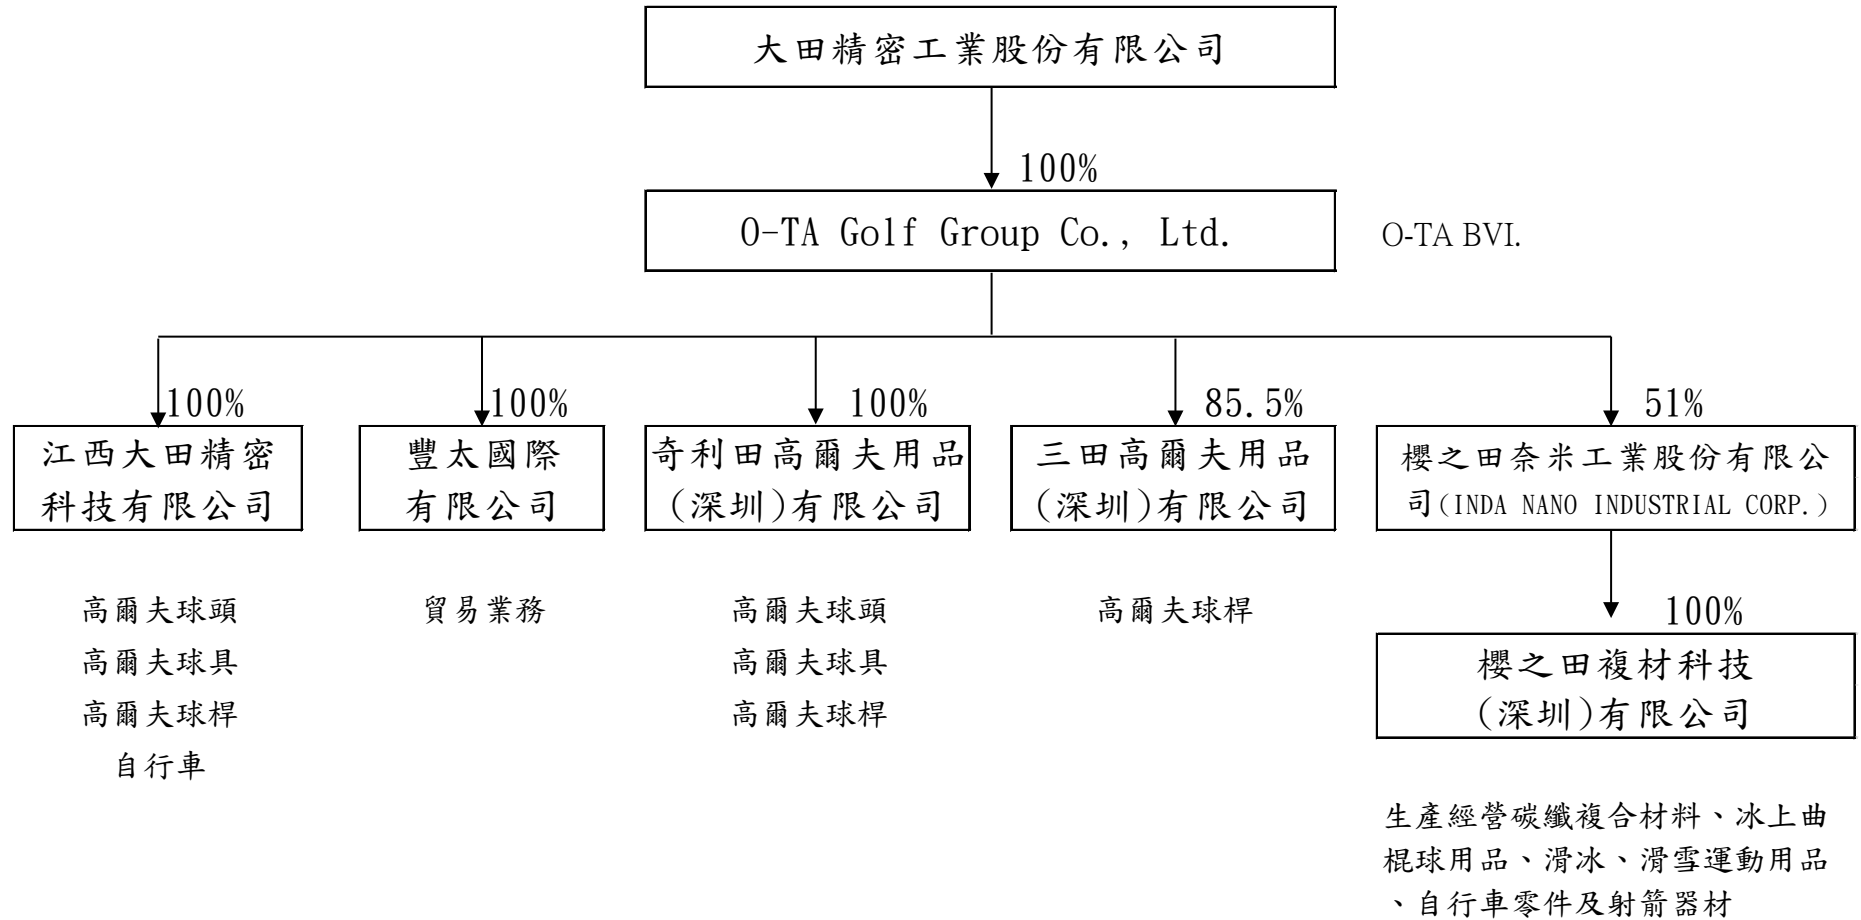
大田精密工業股份有限公司

100%

O-TA Golf Group Co., Ltd.

O-TA BVI.

100%

江西大田精密科技有限公司

100%

豐太國際有限公司

100%

奇利田高爾夫用品(深圳)有限公司

85.5%

三田高爾夫用品(深圳)有限公司

51%

櫻之田奈米工業股份有限公司(INDA NANO INDUSTRIAL CORP.)

高爾夫球頭
高爾夫球具
高爾夫球桿
自行車

貿易業務

高爾夫球頭
高爾夫球具
高爾夫球桿

高爾夫球桿

100%

櫻之田複材科技(深圳)有限公司

生產經營碳纖複合材料、冰上曲棍球用品、滑冰、滑雪運動用品、自行車零件及射箭器材